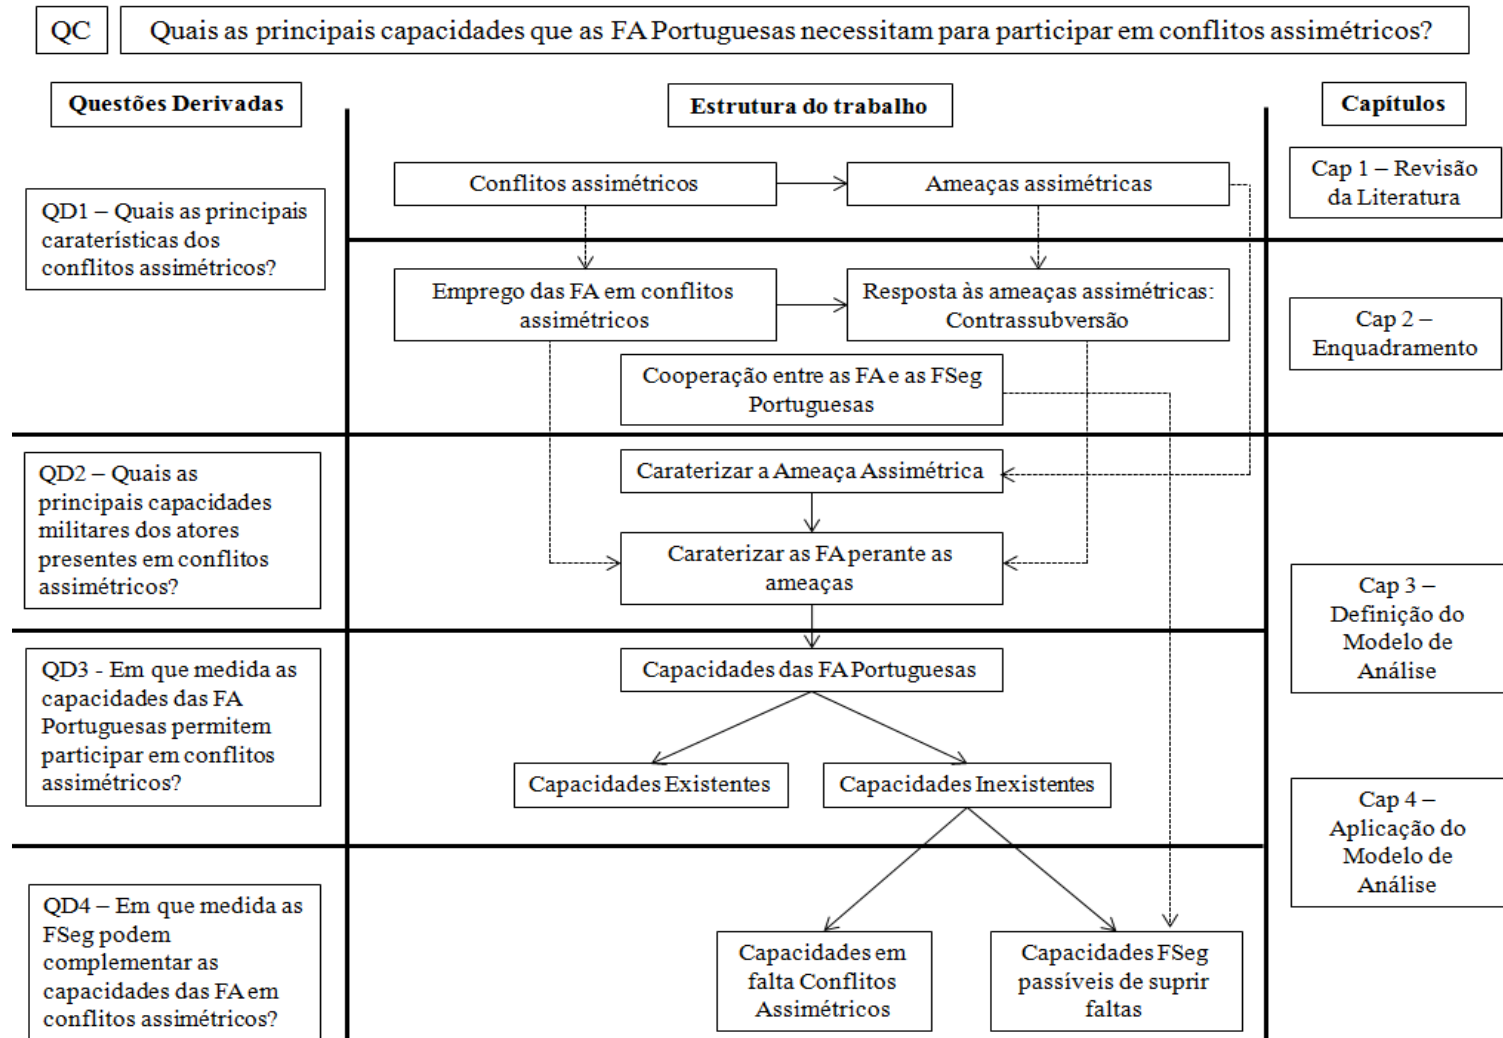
QC

Quais as principais capacidades que as FA Portuguesas necessitam para participar em conflitos assimétricos?

Questões Derivadas

Estrutura do trabalho

Capítulos

Conflitos assimétricos

Ameaças assimétricas

Cap 1 – Revisão da Literatura

QD1 – Quais as principais caraterísticas dos conflitos assimétricos?

Emprego das FA em conflitos assimétricos

Resposta às ameaças assimétricas: Contrassubversão

Cap 2 – Enquadramento

Cooperação entre as FA e as FSeg Portuguesas

QD2 – Quais as principais capacidades militares dos atores presentes em conflitos assimétricos?

Caraterizar a Ameaça Assimétrica

Caraterizar as FA perante as ameaças

Cap 3 – Definição do Modelo de Análise

QD3 - Em que medida as capacidades das FA Portuguesas permitem participar em conflitos assimétricos?

Capacidades das FA Portuguesas

Capacidades Existentes

Capacidades Inexistentes

Cap 4 – Aplicação do Modelo de Análise

QD4 – Em que medida as FSeg podem complementar as capacidades das FA em conflitos assimétricos?

Capacidades em falta Conflitos Assimétricos

Capacidades FSeg passíveis de suprir faltas